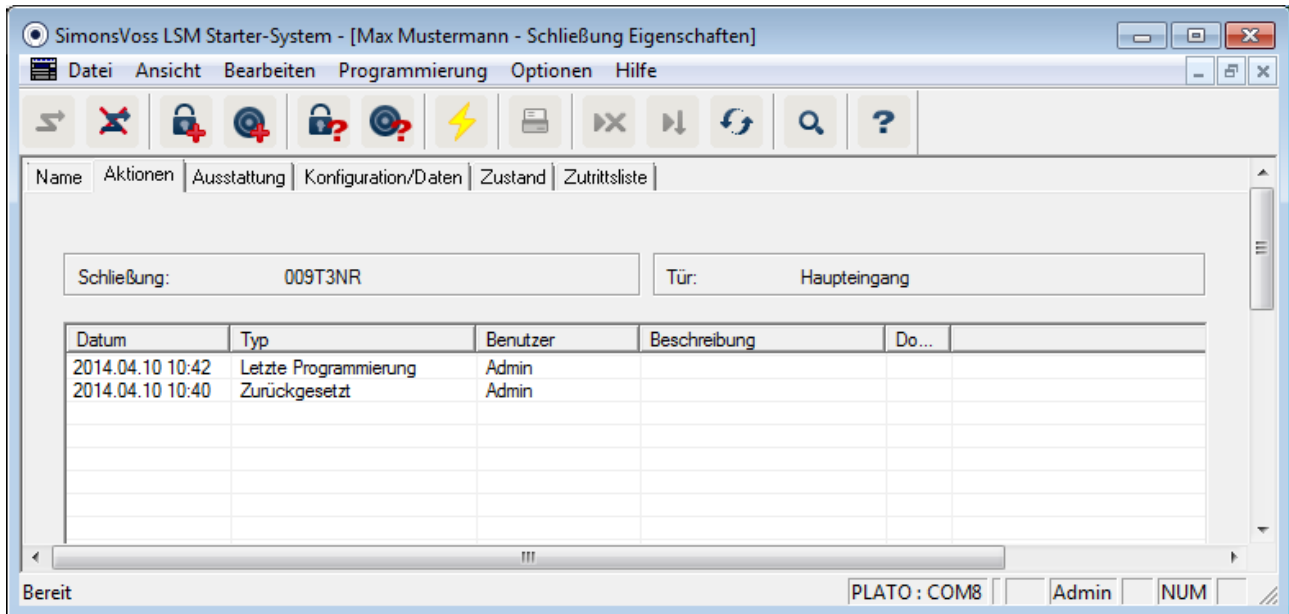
SimonsVoss LSM Starter-System - [Max Mustermann - Schließung Eigenschaften]

Datei Ansicht Bearbeiten Programmierung Optionen Hilfe

Name | Aktionen | Ausstattung | Konfiguration/Daten | Zustand | Zutrittsliste

Schließung: 009T3NR

Tür: Haupteingang

| Datum | Typ | Benutzer | Beschreibung | Do... |
|---|---|---|---|---|
| 2014.04.10 10:42 | Letzte Programmierung | Admin | | |
| 2014.04.10 10:40 | Zurückgesetzt | Admin | | |

Bereit | PLATO : COM8 | Admin | NUM